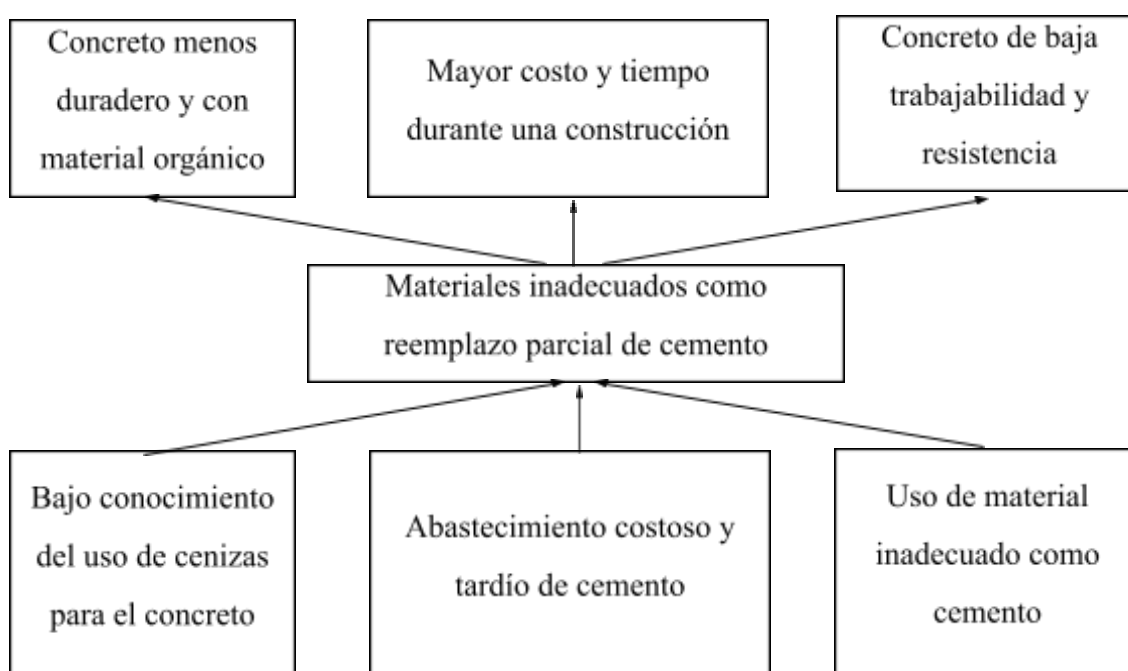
Concreto menos duradero y con material orgánico

Mayor costo y tiempo durante una construcción

Concreto de baja trabajabilidad y resistencia

Materiales inadecuados como reemplazo parcial de cemento

Bajo conocimiento del uso de cenizas para el concreto

Abastecimiento costoso y tardío de cemento

Uso de material inadecuado como cemento